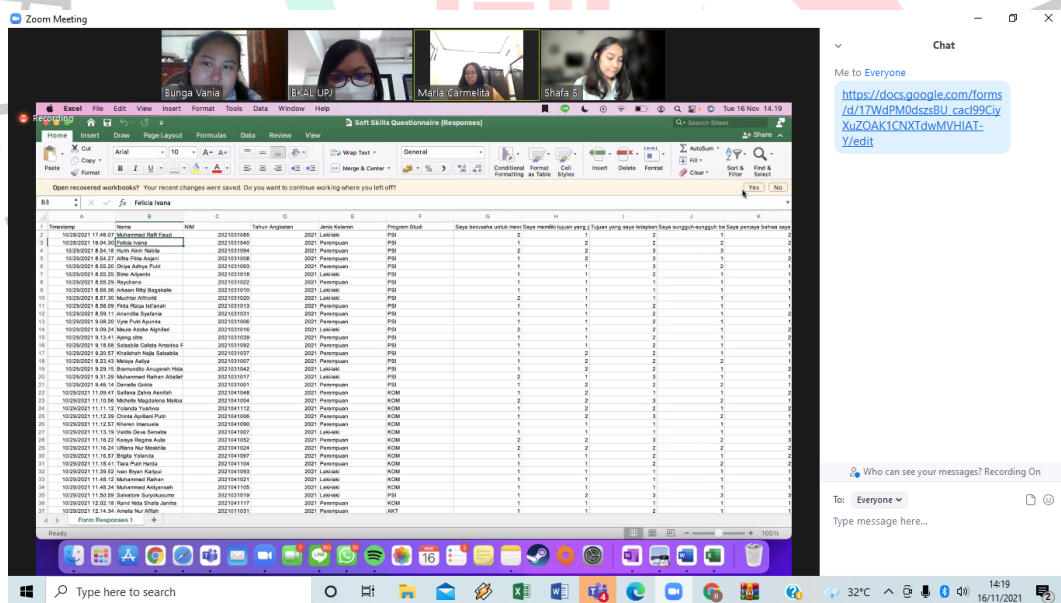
Zoom Meeting

Bunga Vania
BKAL UPJ
Maria Carmelita
Shafa S.

Recording

Excel File Edit View Insert Format Tools Data Window Help
Tue 16 Nov 14.19

Soft Skills Questionnaire (Responses)

Home Insert Draw Page Layout Formulas Data Review View
Share

Paste Cut Copy Format Arial 10 Wrap Text Merge & Center General Conditional Formatting Format as Table Cell Styles Insert Delete Format AutoSum Fill Clear Sort & Filter Find & Select

Open recovered workbooks? Your recent changes were saved. Do you want to continue working where you left off? Yes No

B3 fx Felicia Ivana

| | A | B | C | D | E | F | G | H | I | J | K |
|---|---|---|---|---|---|---|---|---|---|---|---|
| 1 | Timestamp | Name | NIM | Tahun Angkatan | Jenis Kelamin | Program Studi | Saya berusaha untuk mem | Saya memiliki tujuan yang j | Tujuan yang saya tetapkan | Saya sungguh-sungguh be | Saya percaya bahwa saya |
| 2 | 10/28/2021 17.48.07 | Muhammad Raffi Fauzi | 2021031085 | 2021 | Laki-laki | PSI | 2 | 1 | 2 | 2 | 2 |
| 3 | 10/28/2021 19.04.30 | Felicia Ivana | 2021031040 | 2021 | Perempuan | PSI | 1 | 1 | 2 | 2 | 2 |
| 4 | 10/29/2021 8.54.18 | Hurin Alvin Nabila | 2021031094 | 2021 | Perempuan | PSI | 1 | 2 | 3 | 3 | 2 |
| 5 | 10/29/2021 8.54.27 | Afifa Fitria Anjani | 2021031008 | 2021 | Perempuan | PSI | 1 | 2 | 3 | 2 | 2 |
| 6 | 10/29/2021 8.55.20 | Dhiya Adhya Putri | 2021031093 | 2021 | Perempuan | PSI | 1 | 1 | 3 | 2 | 2 |
| 7 | 10/29/2021 8.55.25 | Bimo Ariyanto | 2021031018 | 2021 | Laki-laki | PSI | 1 | 1 | 1 | 1 | 1 |
| 8 | 10/29/2021 8.55.29 | Raychana | 2021031022 | 2021 | Perempuan | PSI | 1 | 1 | 1 | 1 | 1 |
| 9 | 10/29/2021 8.55.36 | Arkaan Rifqi Bagaskara | 2021031010 | 2021 | Laki-laki | PSI | 1 | 1 | 2 | 2 | 2 |
| 10 | 10/29/2021 8.57.30 | Muchtar Althorid | 2021031020 | 2021 | Laki-laki | PSI | 2 | 1 | 1 | 1 | 1 |
| 11 | 10/29/2021 8.58.09 | Firda Rizqa Istianah | 2021031013 | 2021 | Perempuan | PSI | 1 | 1 | 2 | 1 | 1 |
| 12 | 10/29/2021 8.59.11 | Anandita Syafania | 2021031031 | 2021 | Perempuan | PSI | 1 | 1 | 2 | 2 | 2 |
| 13 | 10/29/2021 9.08.20 | Vyas Putri Ayunda | 2021031006 | 2021 | Perempuan | PSI | 1 | 1 | 2 | 1 | 1 |
| 14 | 10/29/2021 9.09.24 | Meuta Azizka Alghifari | 2021031016 | 2021 | Laki-laki | PSI | 2 | 1 | 2 | 1 | 1 |
| 15 | 10/29/2021 9.13.41 | Ayeng citra | 2021031039 | 2021 | Perempuan | PSI | 1 | 1 | 2 | 1 | 1 |
| 16 | 10/29/2021 9.18.08 | Salsabila Calista Amadea P | 2021031092 | 2021 | Perempuan | PSI | 1 | 1 | 1 | 1 | 1 |
| 17 | 10/29/2021 9.20.57 | Khalishah Najla Salsabila | 2021031037 | 2021 | Perempuan | PSI | 1 | 2 | 2 | 1 | 1 |
| 18 | 10/29/2021 9.23.43 | Melaya Aaliya | 2021031007 | 2021 | Perempuan | PSI | 1 | 2 | 2 | 1 | 1 |
| 19 | 10/29/2021 9.29.15 | Bramundito Anugerah Hide | 2021031042 | 2021 | Laki-laki | PSI | 1 | 2 | 2 | 1 | 1 |
| 20 | 10/29/2021 9.31.29 | Muhammad Raihan Athallah | 2021031017 | 2021 | Laki-laki | PSI | 1 | 1 | 3 | 1 | 1 |
| 21 | 10/29/2021 9.46.14 | Danielle Gokta | 2021031001 | 2021 | Perempuan | PSI | 1 | 2 | 2 | 2 | 2 |
| 22 | 10/29/2021 11.09.47 | Safana Zahra Asnifah | 2021041048 | 2021 | Perempuan | KOM | 1 | 2 | 1 | 1 | 1 |
| 23 | 10/29/2021 11.10.56 | Michelle Magdalena Maltos | 2021041004 | 2021 | Perempuan | KOM | 2 | 2 | 2 | 2 | 2 |
| 24 | 10/29/2021 11.11.12 | Yolanda Yuerlina | 2021041112 | 2021 | Perempuan | KOM | 1 | 2 | 2 | 1 | 1 |
| 25 | 10/29/2021 11.12.39 | Chinta Aprilani Putri | 2021041006 | 2021 | Perempuan | KOM | 1 | 2 | 3 | 2 | 2 |
| 26 | 10/29/2021 11.12.57 | Kheren Imanuela | 2021041090 | 2021 | Perempuan | KOM | 1 | 1 | 1 | 1 | 1 |
| 27 | 10/29/2021 11.13.19 | Velda Deva Senatra | 2021041007 | 2021 | Laki-laki | KOM | 1 | 1 | 1 | 1 | 1 |
| 28 | 10/29/2021 11.16.22 | Keisya Regina Aulia | 2021041052 | 2021 | Perempuan | KOM | 2 | 2 | 3 | 2 | 3 |
| 29 | 10/29/2021 11.16.24 | Ulfiana Nur Maskhila | 2021041024 | 2021 | Perempuan | KOM | 2 | 2 | 2 | 2 | 2 |
| 30 | 10/29/2021 11.16.57 | Brigita Yolanda | 2021041097 | 2021 | Perempuan | KOM | 1 | 1 | 2 | 1 | 1 |
| 31 | 10/29/2021 11.18.41 | Tiara Putri Harda | 2021041104 | 2021 | Perempuan | KOM | 1 | 1 | 2 | 2 | 2 |
| 32 | 10/29/2021 11.39.52 | Ivan Bryan Karipui | 2021041093 | 2021 | Laki-laki | KOM | 1 | 1 | 1 | 1 | 1 |
| 33 | 10/29/2021 11.48.12 | Muhammad Raihan | 2021041021 | 2021 | Laki-laki | KOM | 1 | 1 | 1 | 1 | 1 |
| 34 | 10/29/2021 11.48.34 | Muhammad Ardyansah | 2021041105 | 2021 | Laki-laki | KOM | 1 | 1 | 1 | 1 | 1 |
| 35 | 10/29/2021 11.50.59 | Salvatore Suryokusumo | 2021031019 | 2021 | Laki-laki | PSI | 1 | 2 | 3 | 3 | 3 |
| 36 | 10/29/2021 12.02.18 | Rand Nida Shafa Jantra | 2021041117 | 2021 | Perempuan | KOM | 1 | 1 | 1 | 1 | 1 |
| 37 | 10/29/2021 12.14.34 | Amelia Nur Afifah | 2021011031 | 2021 | Perempuan | AKT | 1 | 1 | 2 | 1 | 1 |

Form Responses 1 +
Ready 100%

Chat
Me to Everyone
https://docs.google.com/forms/d/17WdPM0dszsBU_cacl99CiyXuZOAK1CNXTdwMVHlAT-Y/edit

Who can see your messages? Recording On
To: Everyone
Type message here...

Type here to search
32°C 14:19 16/11/2021